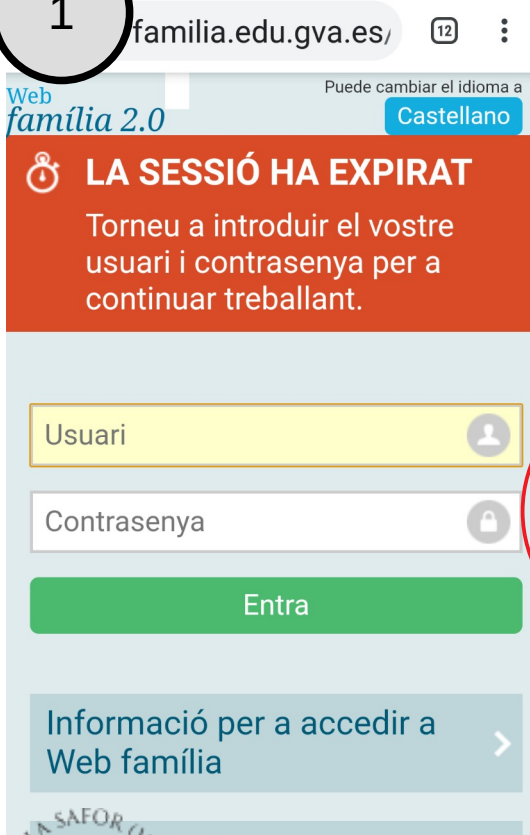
1

familia.edu.gva.es/

12

Web
família 2.0

Puede cambiar el idioma a
Castellano

LA SESSIÓ HA EXPIRAT

Torneu a introduir el vostre usuari i contrasenya per a continuar treballant.

Usuari

Contrasenya

Entra

Informació per a accedir a Web família

SAFOR